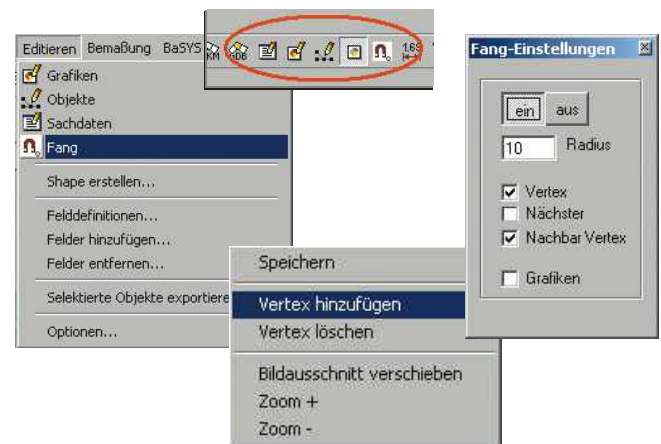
Editieren Bemaßung BaSYS

KM

+DB

1,69

Grafiken

Objekte

Sachdaten

Fang

Shape erstellen...

Felddefinitionen...

Felder hinzufügen...

Felder entfernen...

Selektierte Objekte exportiere

Optionen...

Speichern

Vertex hinzufügen

Vertex löschen

Bildausschnitt verschieben

Zoom +

Zoom -

Fang-Einstellungen

ein aus

10 Radius

Vertex

Nächster

Nachbar Vertex

Grafiken